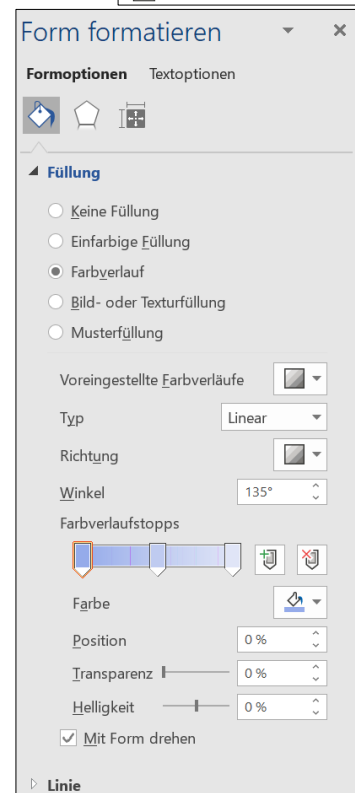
Form formatieren

Formoptionen Textoptionen

Füllung

Keine Füllung

Einfarbige Füllung

Farbverlauf

Bild- oder Texturfüllung

Musterfüllung

Voreingestellte Farbverläufe

Typ Linear

Richtung

Winkel 135°

Farbverlaufstopps

Farbe

Position 0 %

Transparenz 0 %

Helligkeit 0 %

Mit Form drehen

Linie